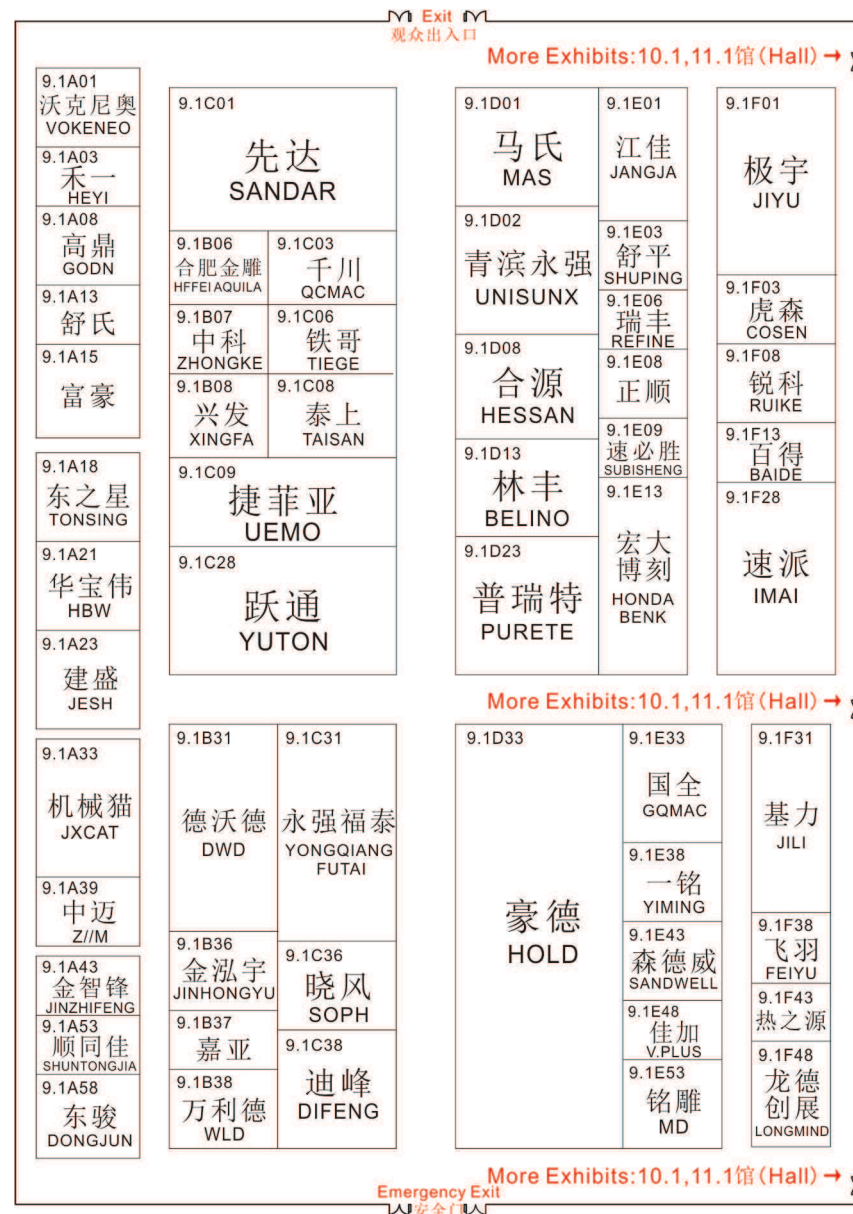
Exit
观众出入口

More Exhibits:10.1,11.1馆(Hall) →

9.1A01
沃克尼奥
VOKENEO

9.1A03
禾一
HEYI

9.1A08
高鼎
GODN

9.1A13
舒氏

9.1A15
富豪

9.1A18
东之星
TONSING

9.1A21
华宝伟
HBW

9.1A23
建盛
JESH

9.1A33
机械猫
JXCAT

9.1A39
中迈
Z//M

9.1A43
金智锋
JINZHIFENG

9.1A53
顺同佳
SHUNTONGJIA

9.1A58
东骏
DONGJUN

9.1C01
先达
SANDAR

9.1B06
合肥金雕
HFFEI AQUILA

9.1C03
千川
QCMAC

9.1B07
中科
ZHONGKE

9.1C06
铁哥
TIEGE

9.1B08
兴发
XINGFA

9.1C08
泰上
TAISAN

9.1C09
捷菲亚
UEMO

9.1C28
跃通
YUTON

9.1D01
马氏
MAS

9.1E01
江佳
JANGJA

9.1D02
青滨永强
UNISUNX

9.1E03
舒平
SHUPING

9.1E06
瑞丰
REFINE

9.1D08
合源
HESSAN

9.1E08
正顺

9.1E09
速必胜
SUBISHENG

9.1D13
林丰
BELINO

9.1E13
宏大
博刻
HONDA
BENK

9.1D23
普瑞特
PURETE

9.1F01
极宇
JIYU

9.1F03
虎森
COSEN

9.1F08
锐科
RUIKE

9.1F13
百得
BAIDE

9.1F28
速派
IMAI

More Exhibits:10.1,11.1馆(Hall) →

9.1B31
德沃德
DWD

9.1C31
永强福泰
YONGQIANG
FUTAI

9.1B36
金泓宇
JINHONGYU

9.1C36
晓风
SOPH

9.1B37
嘉亚

9.1C38
迪峰
DIFENG

9.1B38
万利德
WLD

9.1D33
豪德
HOLD

9.1E33
国全
GQMAC

9.1E38
一铭
YIMING

9.1E43
森德威
SANDWELL

9.1E48
佳加
V.PLUS

9.1E53
铭雕
MD

9.1F31
基力
JILI

9.1F38
飞羽
FEIYU

9.1F43
热之源

9.1F48
龙德
创展
LONGMIND

More Exhibits:10.1,11.1馆(Hall) →

Emergency Exit
安全门